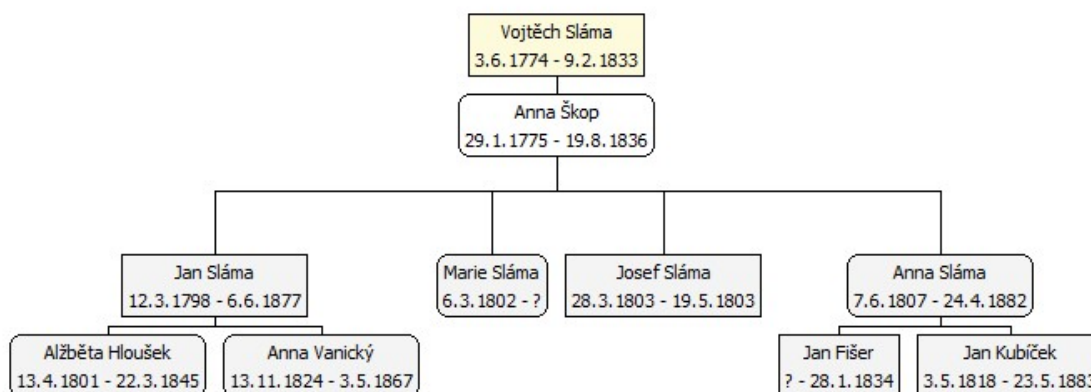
Vojtěch Sláma
3.6.1774 - 9.2.1833

Anna Škop
29.1.1775 - 19.8.1836

Jan Sláma
12.3.1798 - 6.6.1877

Marie Sláma
6.3.1802 - ?

Josef Sláma
28.3.1803 - 19.5.1803

Anna Sláma
7.6.1807 - 24.4.1882

Alžběta Hloušek
13.4.1801 - 22.3.1845

Anna Vanický
13.11.1824 - 3.5.1867

Jan Fišer
? - 28.1.1834

Jan Kubíček
3.5.1818 - 23.5.188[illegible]